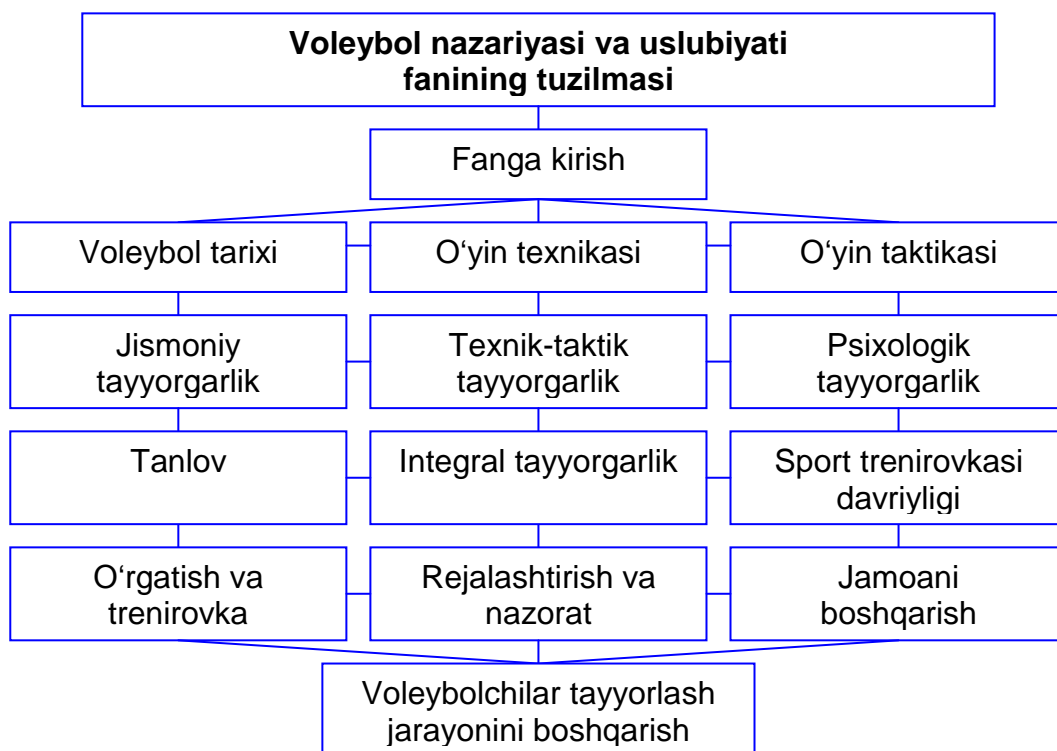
**Voleybol nazariyasi va uslubiyati fanining tuzilmasi**

Fanga kirish

Voleybol tarixi

O‘yin texnikasi

O‘yin taktikasi

Jismoniy tayyorgarlik

Texnik-taktik tayyorgarlik

Psixologik tayyorgarlik

Tanlov

Integral tayyorgarlik

Sport trenirovkasi davriyligi

O‘rgatish va trenirovka

Rejalashtirish va nazorat

Jamoani boshqarish

Voleybolchilar tayyorlash jarayonini boshqarish